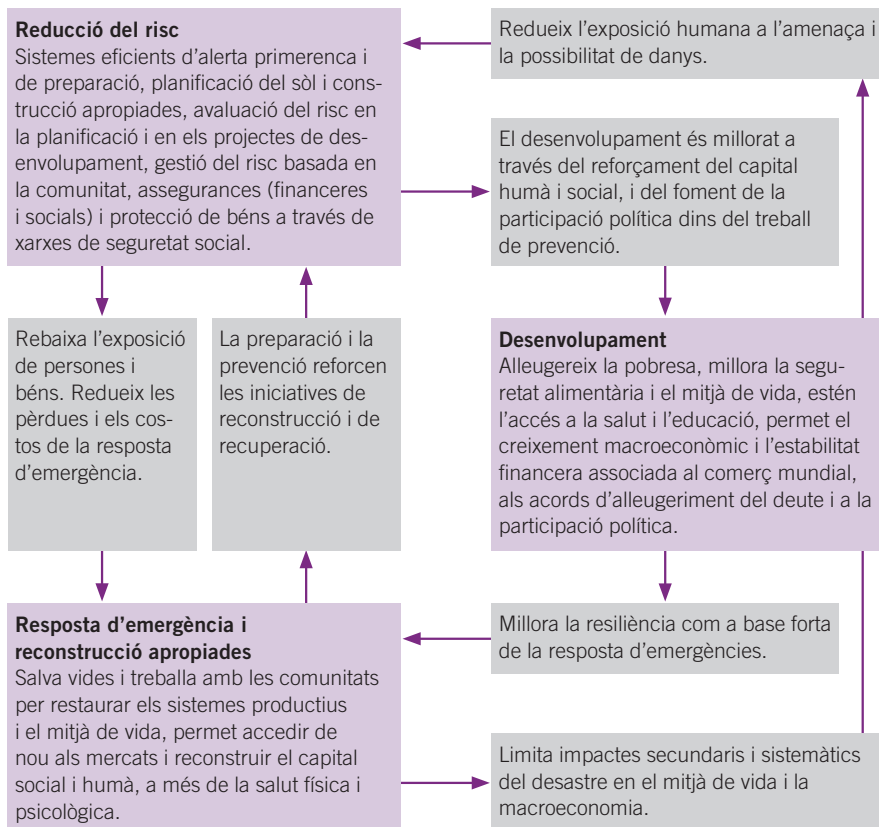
**Reducció del risc**
Sistemes eficients d'alerta primerenca i de preparació, planificació del sòl i construcció apropiades, avaluació del risc en la planificació i en els projectes de desenvolupament, gestió del risc basada en la comunitat, assegurances (financeres i socials) i protecció de béns a través de xarxes de seguretat social.

Redueix l'exposició humana a l'amenaça i la possibilitat de danys.

El desenvolupament és millorat a través del reforçament del capital humà i social, i del foment de la participació política dins del treball de prevenció.

Rebaixa l'exposició de persones i béns. Redueix les pèrdues i els costos de la resposta d'emergència.

La preparació i la prevenció reforcen les iniciatives de reconstrucció i de recuperació.

**Desenvolupament**
Alleugereix la pobresa, millora la seguretat alimentària i el mitjà de vida, estén l'accés a la salut i l'educació, permet el creixement macroeconòmic i l'estabilitat financera associada al comerç mundial, als acords d'alleugeriment del deute i a la participació política.

**Resposta d'emergència i reconstrucció apropiades**
Salva vides i treballa amb les comunitats per restaurar els sistemes productius i el mitjà de vida, permet accedir de nou als mercats i reconstruir el capital social i humà, a més de la salut física i psicològica.

Millora la resiliència com a base forta de la resposta d'emergències.

Limita impactes secundaris i sistemàtics del desastre en el mitjà de vida i la macroeconomia.